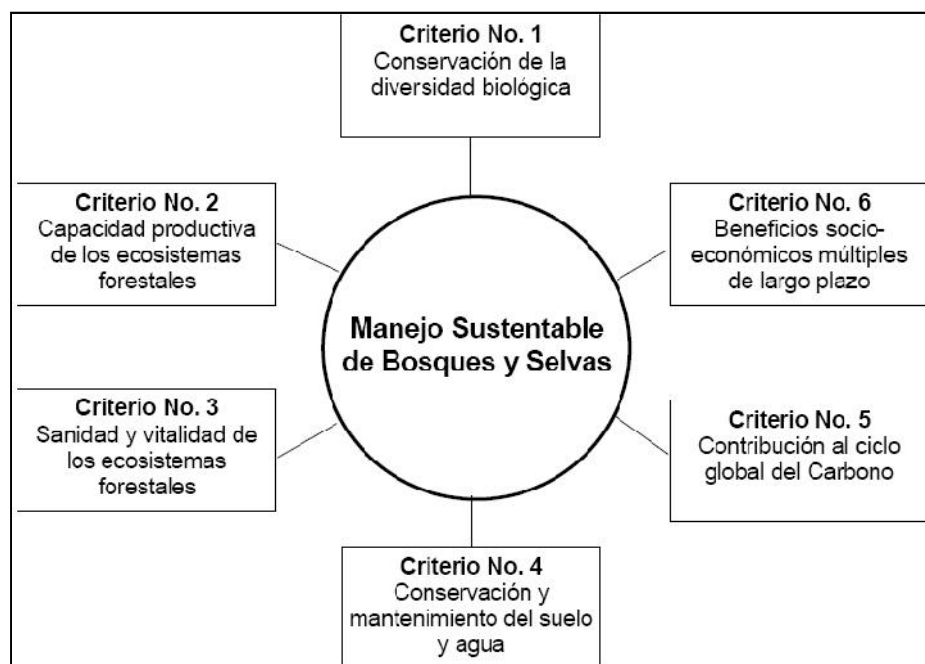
Criterio No. 1
Conservación de la diversidad biológica

Criterio No. 2
Capacidad productiva de los ecosistemas forestales

Criterio No. 6
Beneficios socioeconómicos múltiples de largo plazo

Manejo Sustentable de Bosques y Selvas

Criterio No. 3
Sanidad y vitalidad de los ecosistemas forestales

Criterio No. 5
Contribución al ciclo global del Carbono

Criterio No. 4
Conservación y mantenimiento del suelo y agua